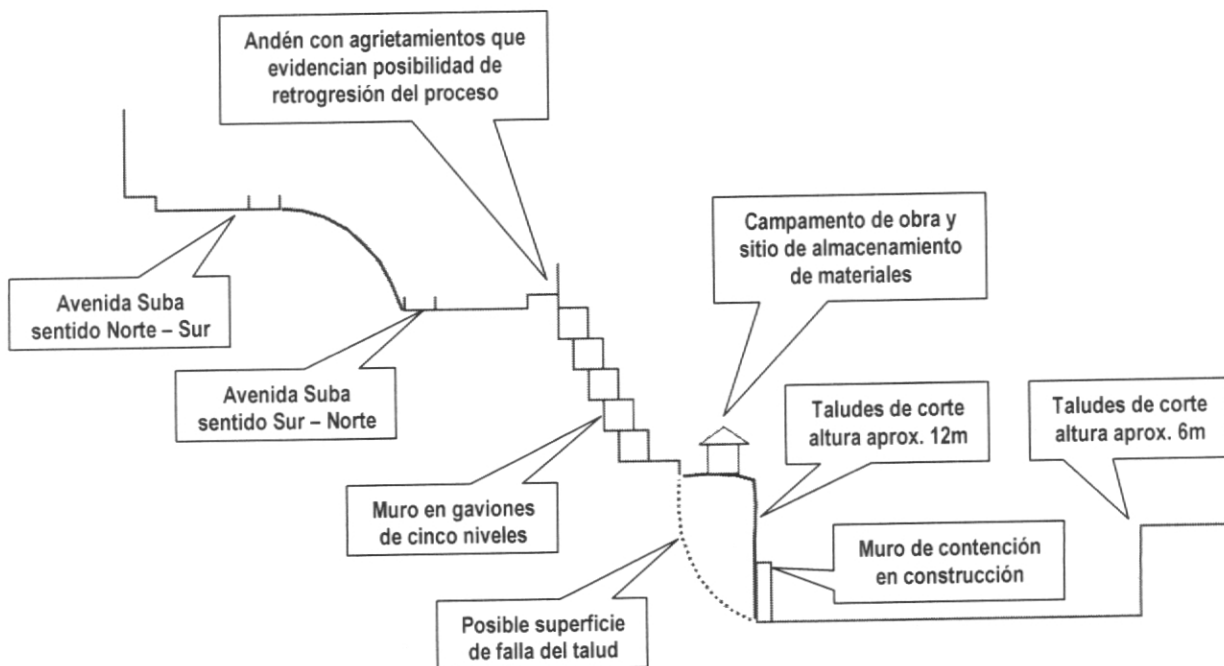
Andén con agrietamientos que evidencian posibilidad de retrogresión del proceso

Campamento de obra y sitio de almacenamiento de materiales

Avenida Suba sentido Norte – Sur

Avenida Suba sentido Sur – Norte

Taludes de corte altura aprox. 12m

Taludes de corte altura aprox. 6m

Muro en gaviones de cinco niveles

Muro de contención en construcción

Posible superficie de falla del talud